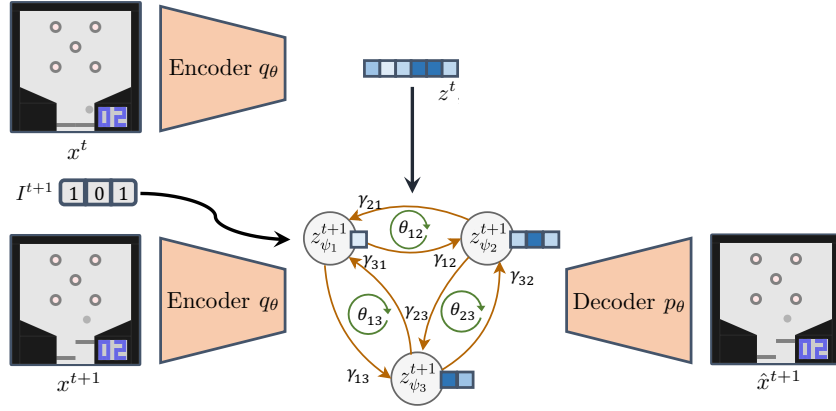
Encoder $q_\theta$

$x^t$

$z^t$

$I^{t+1}$ 1 0 1

$\gamma_{21}$

$\theta_{12}$

$z^{t+1}_{\psi_1}$

$z^{t+1}_{\psi_2}$

$\gamma_{31}$

$\gamma_{12}$

$\gamma_{32}$

Encoder $q_\theta$

$\theta_{13}$

$\gamma_{23}$

$\theta_{23}$

Decoder $p_\theta$

$x^{t+1}$

$\gamma_{13}$

$z^{t+1}_{\psi_3}$

$\hat{x}^{t+1}$